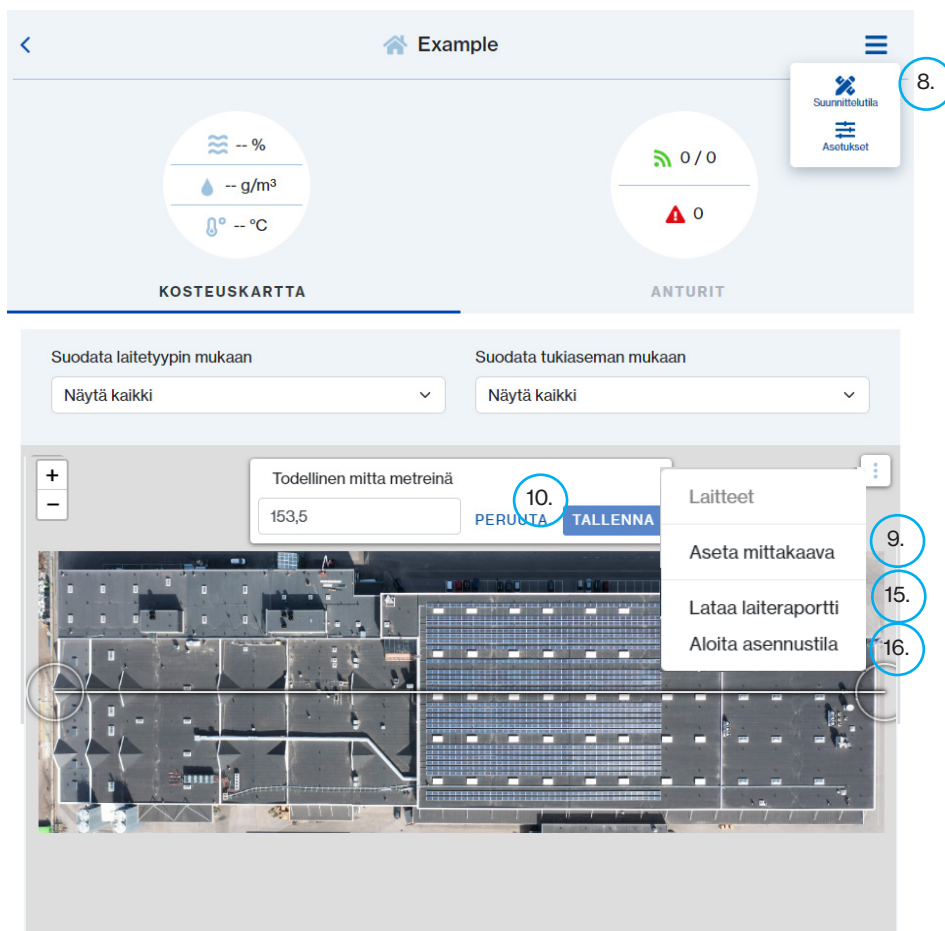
Example

Suunnittelutila
Asetukset

8.

-- %
-- g/m³
-- °C

0 / 0
0

KOSTEUSKARTTA
ANTURIT

Suodata laitetyypin mukaan
Näytä kaikki

Suodata tukiaseman mukaan
Näytä kaikki

+
−

Todellinen mitta metreinä
153,5
PERUUTA
TALLENNA

10.

Laitteet
Aseta mittakaava
Lataa laiteraportti
Aloita asennustila

9.
15.
16.